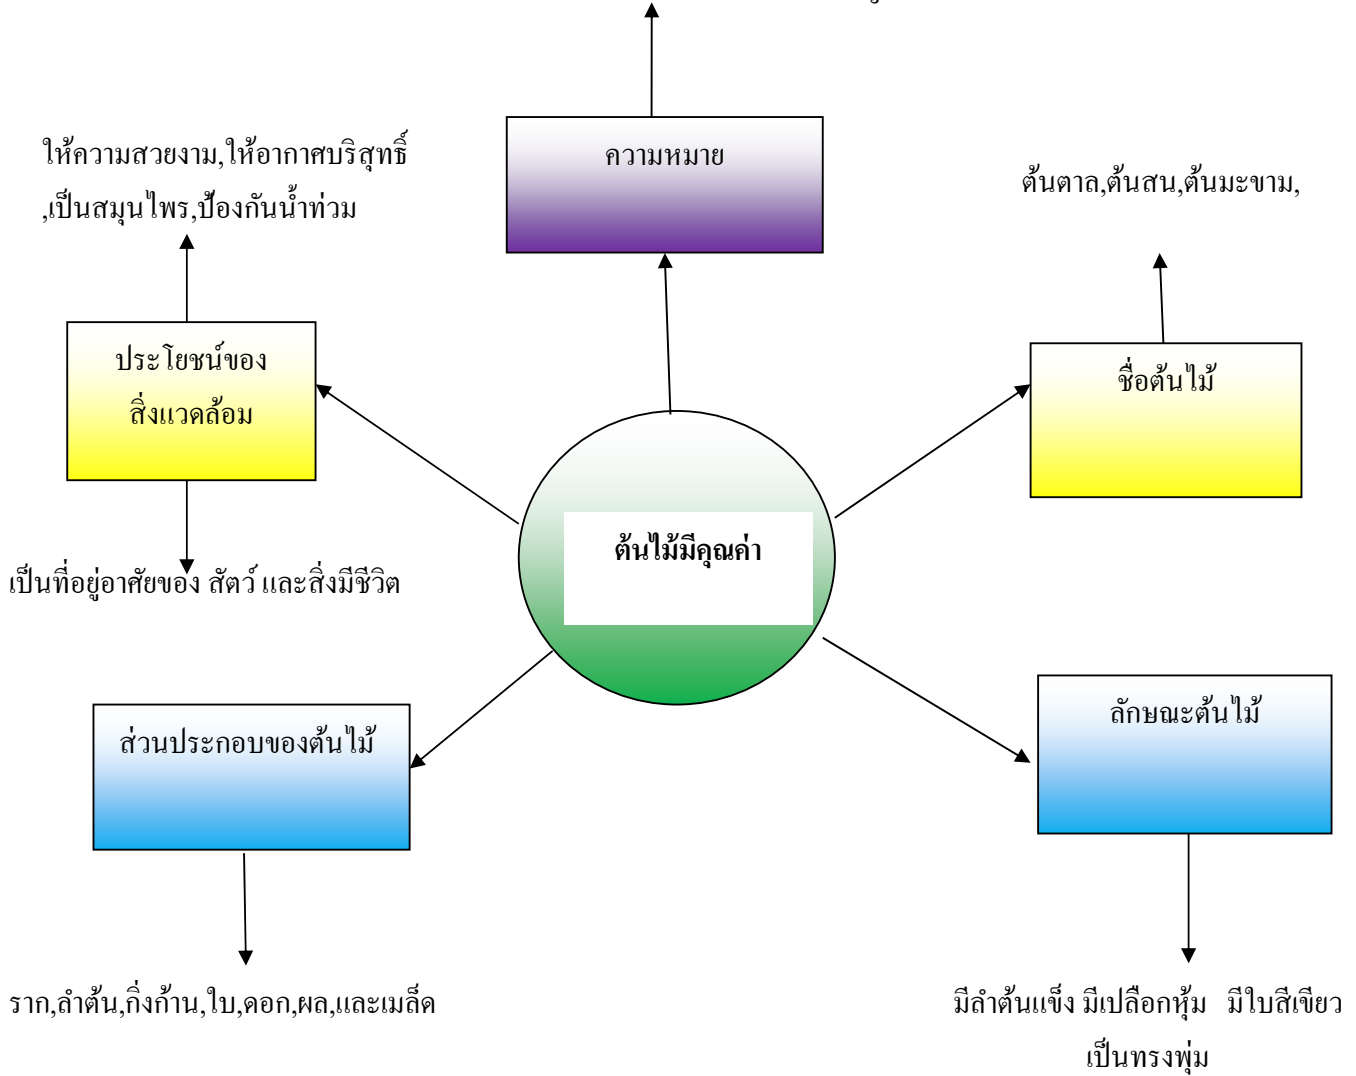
ให้ความสวยงาม,ให้อากาศบริสุทธิ์ ,เป็นสมุนไพร,ป้องกันน้ำท่วม

ความหมาย

ต้นตาล,ต้นสน,ต้นมะขาม,

ประโยชน์ของสิ่งแวดล้อม

ชื่อต้นไม้

ต้นไม้มีคุณค่า

เป็นที่อยู่อาศัยของ สัตว์ และสิ่งมีชีวิต

ส่วนประกอบของต้นไม้

ลักษณะต้นไม้

ราก,ลำต้น,กิ่งก้าน,ใบ,ดอก,ผล,และเมล็ด

มีลำต้นแข็ง มีเปลือกหุ้ม มีใบสีเขียว เป็นทรงพุ่ม